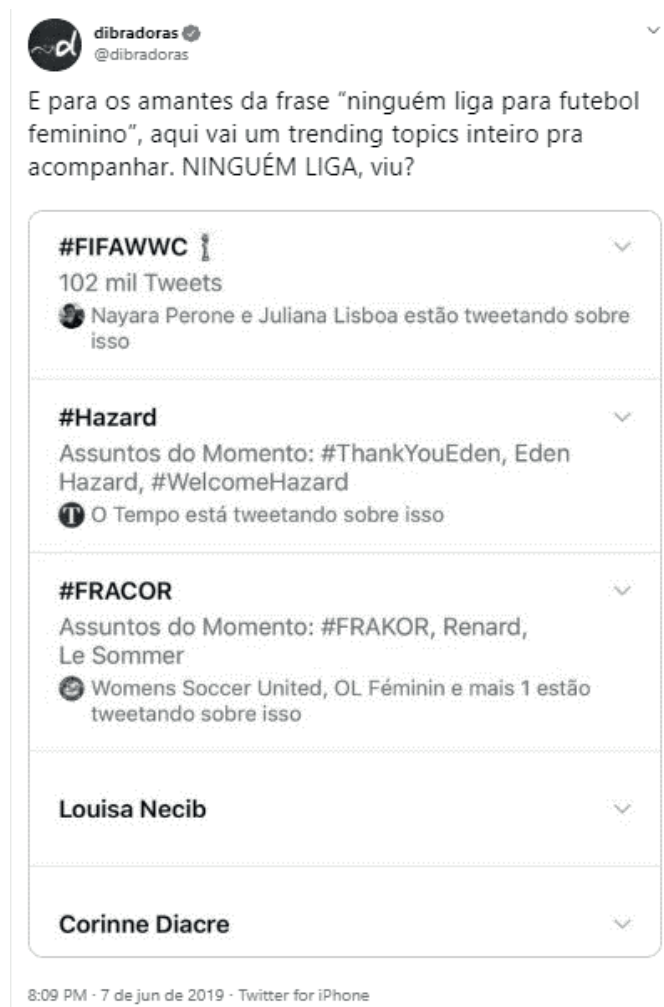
dibradoras
@dibradoras

E para os amantes da frase "ninguém liga para futebol feminino", aqui vai um trending topics inteiro pra acompanhar. NINGUÉM LIGA, viu?

#FIFAWWC
102 mil Tweets
Nayara Perone e Juliana Lisboa estão tweetando sobre isso

#Hazard
Assuntos do Momento: #ThankYouEden, Eden Hazard, #WelcomeHazard
O Tempo está tweetando sobre isso

#FRACOR
Assuntos do Momento: #FRAKOR, Renard, Le Sommer
Womens Soccer United, OL Féminin e mais 1 estão tweetando sobre isso

Louisa Necib

Corinne Diacre

8:09 PM · 7 de jun de 2019 · Twitter for iPhone